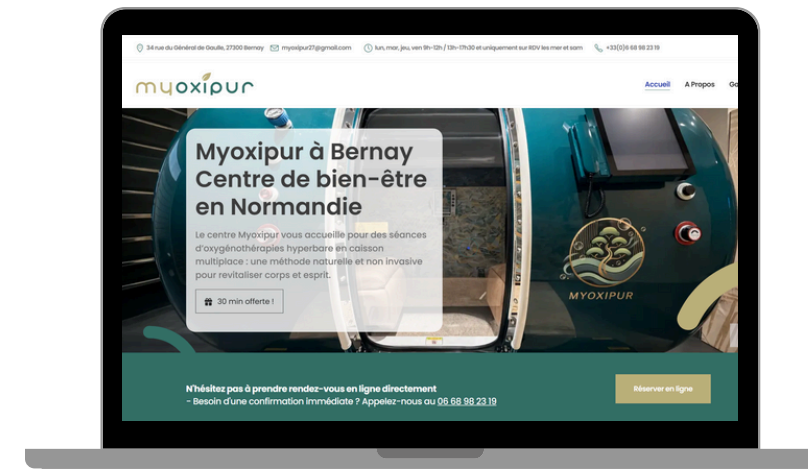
24 rue du Général de Gaulle, 27300 Bernay · myoxipur27@gmail.com · lun, mar, jeu, ven 9h-12h / 13h-17h30 et uniquement sur RDV les mer et sam · +33(0)6 68 98 23 19

myoxipur

Accueil A Propos Ga

Myoxipur à Bernay Centre de bien-être en Normandie

Le centre Myoxipur vous accueille pour des séances d'oxygénothérapies hyperbare en caisson multiplace : une méthode naturelle et non invasive pour revitaliser corps et esprit.

30 min offerte !

MYOXIPUR

N'hésitez pas à prendre rendez-vous en ligne directement
- Besoin d'une confirmation immédiate ? Appelez-nous au 06 68 98 23 19

Réserver en ligne